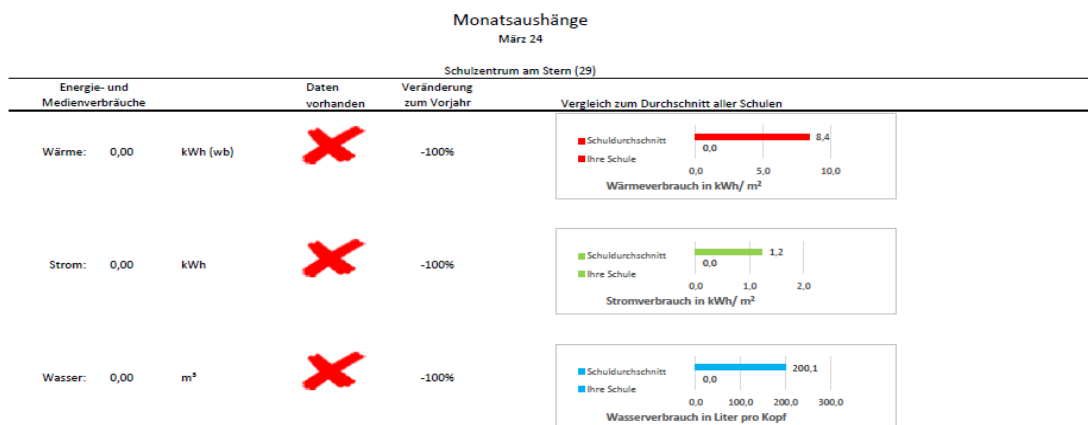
Monatsaushänge
März 24

Schulzentrum am Stern (29)

| Energie- und Medienverbräuche | | | Daten vorhanden | Veränderung zum Vorjahr | Vergleich zum Durchschnitt aller Schulen |
|---|---|---|---|---|---|
| Wärme: | 0,00 | kWh (wb) | | -100% | |
| Strom: | 0,00 | kWh | | -100% | |
| Wasser: | 0,00 | m³ | | -100% | |

Schuldurchschnitt
Ihre Schule
8,4
0,0
0,0 5,0 10,0
Wärmeverbrauch in kWh/ m²

Schuldurchschnitt
Ihre Schule
1,2
0,0
0,0 1,0 2,0
Stromverbrauch in kWh/ m²

Schuldurchschnitt
Ihre Schule
200,1
0,0
0,0 100,0 200,0 300,0
Wasserverbrauch in Liter pro Kopf